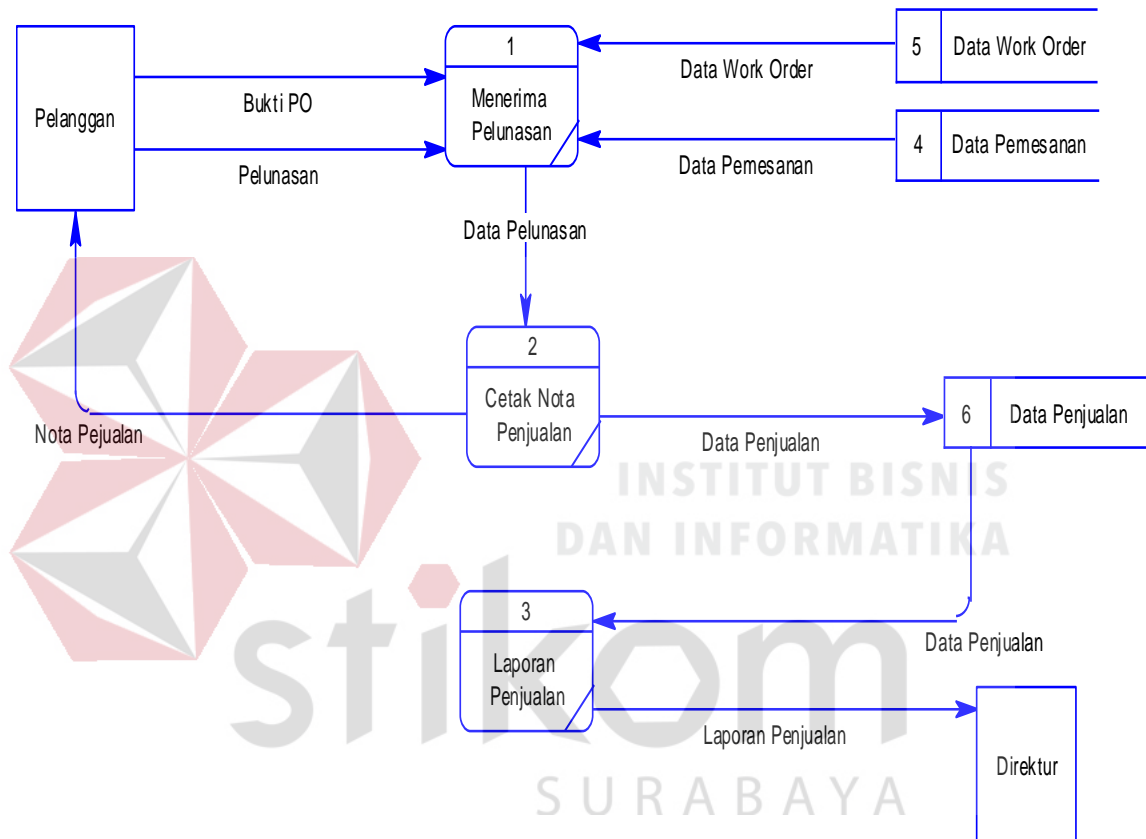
Pelanggan

Bukti PO

Pelunasan

1

Menerima Pelunasan

Data Work Order

5 Data Work Order

Data Pemesanan

4 Data Pemesanan

Data Pelunasan

2

Cetak Nota Penjualan

Nota Pejualan

Data Penjualan

6 Data Penjualan

INSTITUT BISNIS DAN INFORMATIKA

3

Laporan Penjualan

Data Penjualan

Laporan Penjualan

Direktur

stikom

SURABAYA